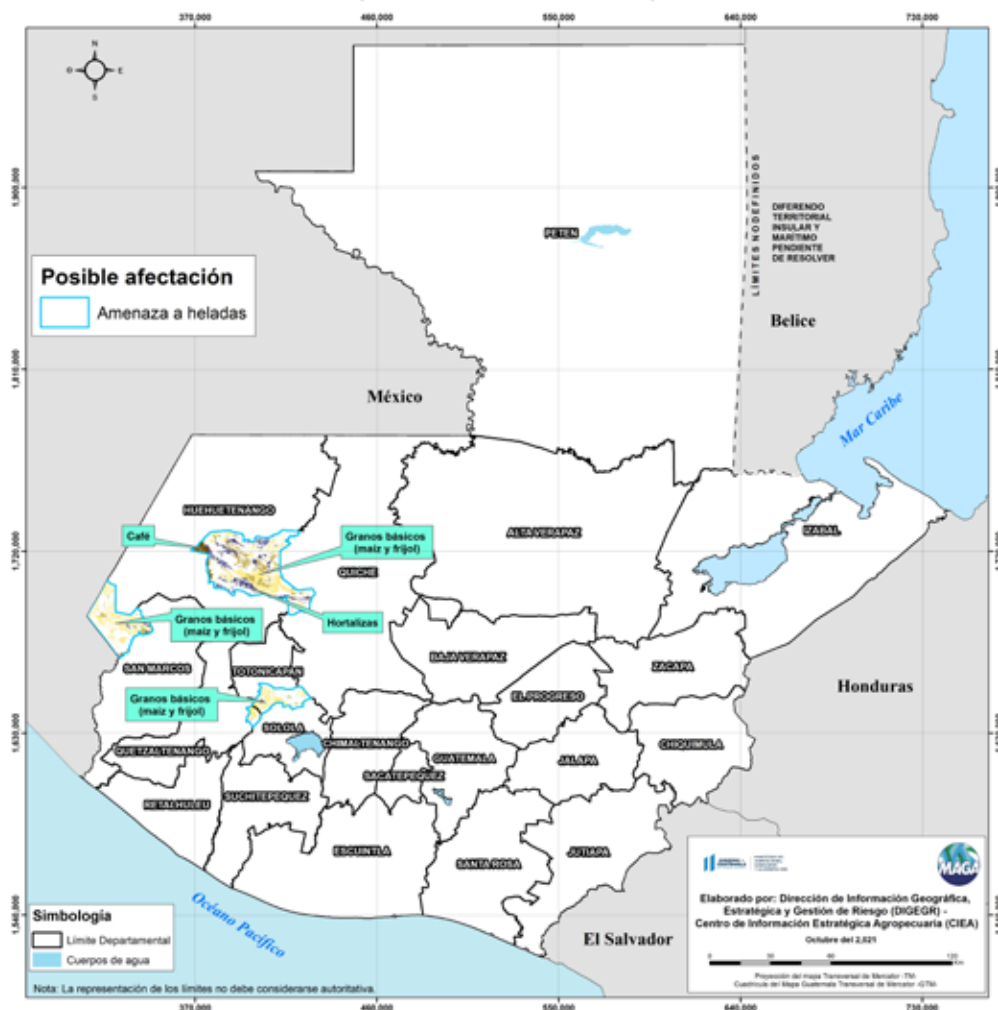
370,000 460,000 550,000 640,000 730,000

N
O E
S

1,900,000
1,810,000
1,720,000
1,630,000
1,540,000

Posible afectación

Amenaza a heladas

PETEN

LÍMITES NO DEFINIDOS

DIFERENDO TERRITORIAL INSULAR Y MARÍTIMO PENDIENTE DE RESOLVER

Belice

México

Mar Caribe

HUEHUETENANGO

Café

Granos básicos (maíz y frijol)

QUICHE

ALTA VERAPAZ

IZABAL

Granos básicos (maíz y frijol)

Hortalizas

SAN MARCOS

TOTONICAPAN

BAJA VERAPAZ

ZACAPA

Granos básicos (maíz y frijol)

EL PROGRESO

Honduras

SOLOLA

QUETZALTENANGO

CHIMALTENANGO

GUATEMALA

JALAPA

CHIQUIMULA

SACATEPEQUEZ

RETALHULEU

SUCHITEPEQUEZ

ESCUINTLA

SANTA ROSA

JUTIAPA

MAGA

Elaborado por: Dirección de Información Geográfica, Estratégica y Gestión de Riesgo (DIGEGR) - Centro de Información Estratégica Agropecuaria (CIEA)

Octubre del 2,021

0 30 60 120 Km

Proyección del mapa Transversal de Mercator -TM-
Cuadrícula del Mapa Guatemala Transversal de Mercator -GTM-

Simbología

Límite Departamental

Cuerpos de agua

Océano Pacífico

El Salvador

Nota: La representación de los límites no debe considerarse autoritativa.